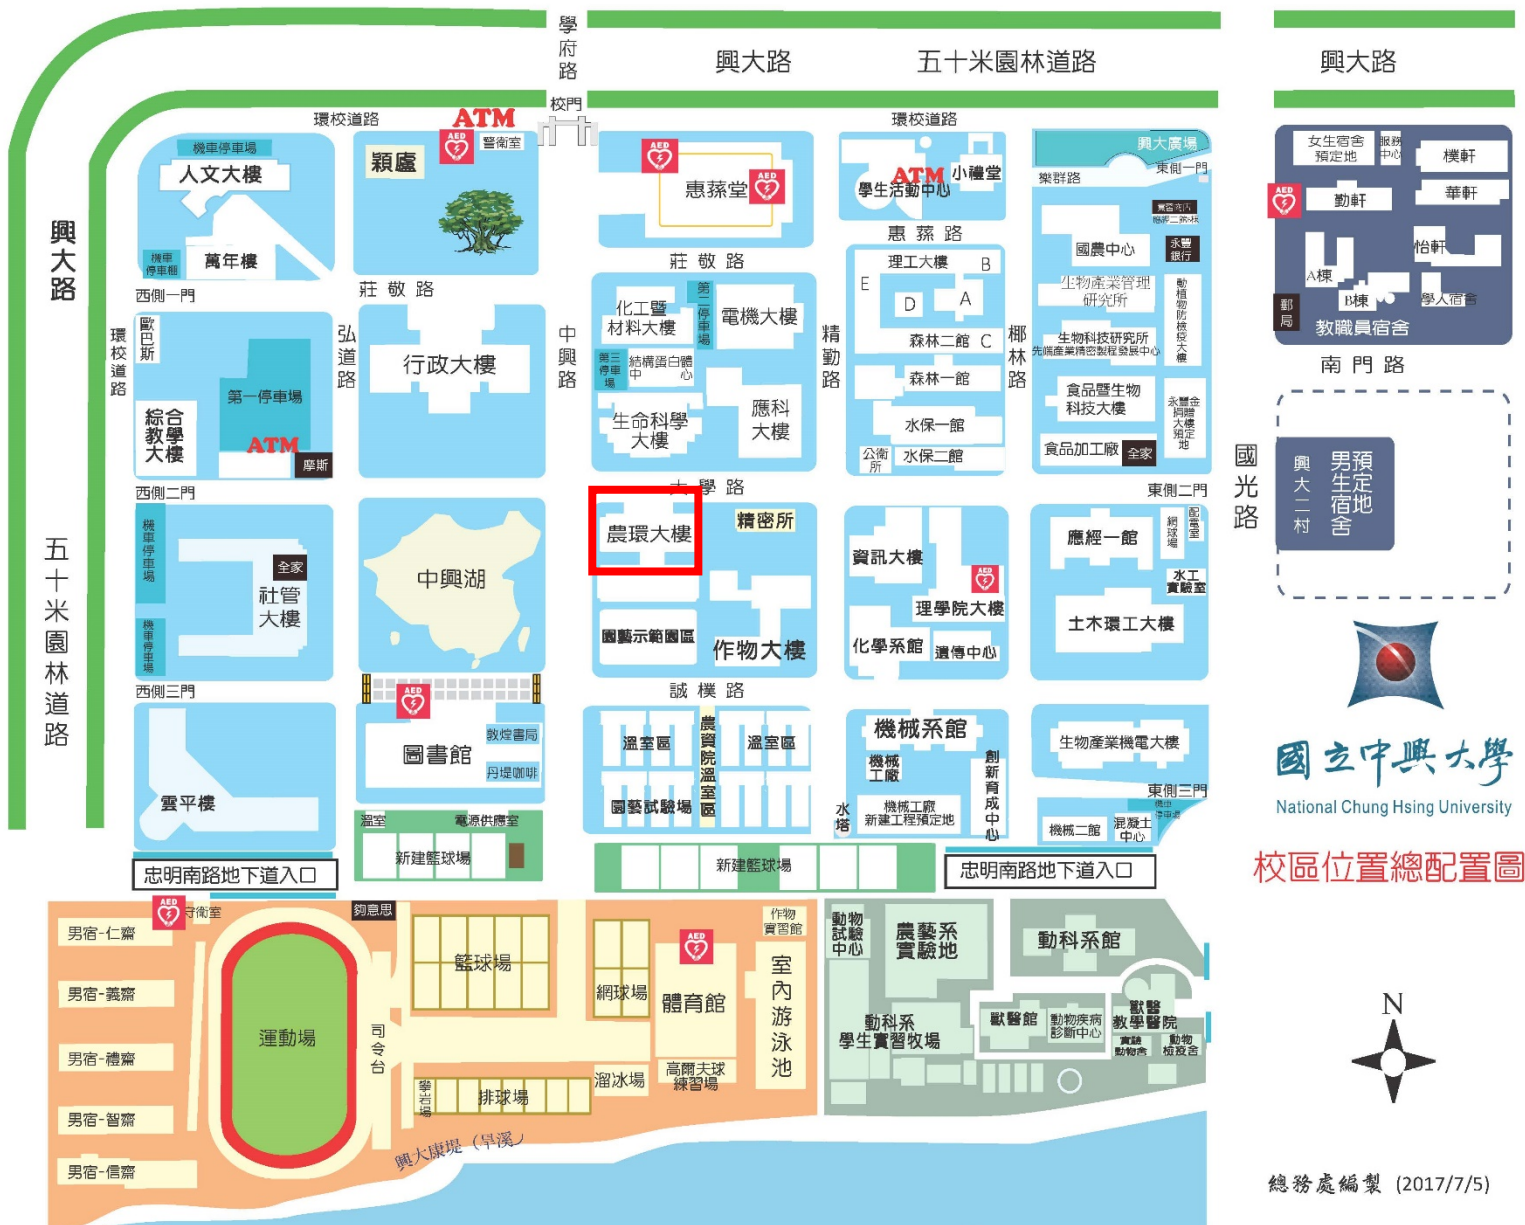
學府路

興大路

五十米園林道路

興大路

校門

環校道路

ATM

警衛室

環校道路

興大廣場

東側一門

樂群路

機車停車場

人文大樓

穎廬

惠蓀堂

ATM

學生活動中心

小禮堂

惠 蓀 路

興大路

機車停車棚

萬年樓

莊 敬 路

國農中心

永豐銀行

西側一門

莊 敬 路

理工大樓

B

E

D

A

生物產業管理研究所

森林二館

C

生物科技研究所

先端產業精密製程發展中心

森林一館

食品暨生物科技大樓

水保一館

公衛所

水保二館

食品加工廠

全家

環校道路

歐巴斯

第一停車場

ATM

摩斯

綜合教學大樓

弘道路

行政大樓

中興路

化工暨材料大樓

第二停車場

電機大樓

第三停車場

結構蛋白體中心

生命科學大樓

應科大樓

精勤路

椰林路

西側二門

大 學 路

東側二門

機車停車場

全家

社管大樓

機車停車場

中興湖

農環大樓

精密所

園藝示範園區

作物大樓

資訊大樓

理學院大樓

化學系館

貴儀中心

應經一館

網球場

配電室

水工實驗室

土木環工大樓

西側三門

誠 樸 路

雲平樓

圖書館

敦煌書局

丹堤咖啡

溫室區

農資院溫室區

溫室區

園藝試驗場

機械系館

機械工廠

創新育成中心

水塔

機械工廠新建工程預定地

生物產業機電大樓

東側三門

機械二館

混凝土中心

溫室

電源供應室

新建籃球場

新建籃球場

忠明南路地下道入口

忠明南路地下道入口

守衛室

夠意思

男宿-仁齋

男宿-義齋

男宿-禮齋

男宿-智齋

男宿-信齋

運動場

司令台

籃球場

網球場

體育館

作物實習館

室內游泳池

攀岩場

排球場

溜冰場

高爾夫球練習場

動物試驗中心

農藝系實驗地

動科系館

動科系學生實習牧場

獸醫館

動物疾病診斷中心

獸醫教學醫院

實驗動物舍

動物檢疫舍

興大康堤（旱溪）

女生宿舍預定地

服務中心

樸軒

勤軒

華軒

怡軒

A棟

B棟

學人宿舍

郵局

教職員宿舍

南 門 路

國光路

興大二村

男生宿舍預定地

國立中興大學

National Chung Hsing University

校區位置總配置圖

N

總務處編製 (2017/7/5)